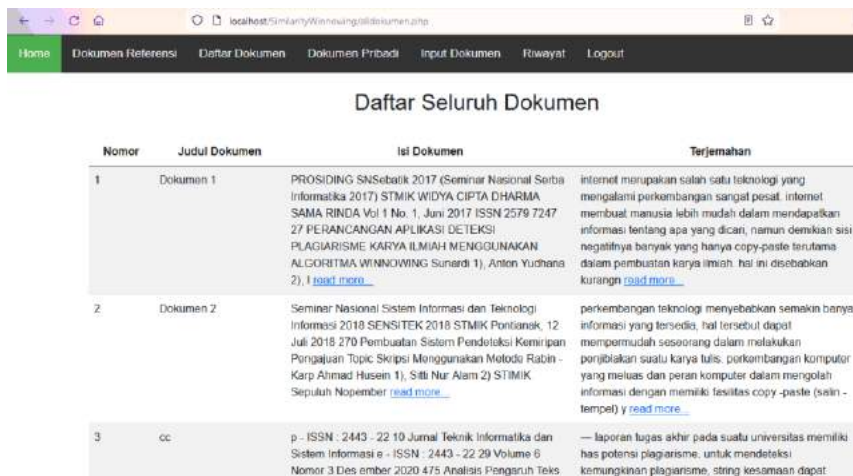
localhost/SimilarityWinnowing/alldokumen.php

Home Dokumen Referensi Daftar Dokumen Dokumen Pribadi Input Dokumen Riwayat Logout

Daftar Seluruh Dokumen

| Nomor | Judul Dokumen | Isi Dokumen | Terjemahan |
|---|---|---|---|
| 1 | Dokumen 1 | PROSIDING SNSebatik 2017 (Seminar Nasional Serba Informatika 2017) STMIK WIDYA CIPTA DHARMA SAMA RINDA Vol 1 No. 1, Juni 2017 ISSN 2579 7247 27 PERANCANGAN APLIKASI DETEKSI PLAGIARISME KARYA ILMIAH MENGGUNAKAN ALGORITMA WINNOWING Sunardi 1), Anton Yudhana 2), I read more... | internet merupakan salah satu teknologi yang mengalami perkembangan sangat pesat. internet membuat manusia lebih mudah dalam mendapatkan informasi tentang apa yang dicari, namun demikian sisi negatifnya banyak yang hanya copy-paste terutama dalam pembuatan karya ilmiah. hal ini disebabkan kurangn read more... |
| 2 | Dokumen 2 | Seminar Nasional Sistem Informasi dan Teknologi Informasi 2018 SENSITEK 2018 STMIK Pontianak, 12 Juli 2018 270 Pembuatan Sistem Pendeteksi Kemiripan Pengajuan Topic Skripsi Menggunakan Metode Rabin - Karp Ahmad Husein 1), Sitti Nur Alam 2) STIMIK Sepuluh Nopember read more... | perkembangan teknologi menyebabkan semakin banya informasi yang tersedia, hal tersebut dapat mempermudah seseorang dalam melakukan penjiblakan suatu karya tulis. perkembangan komputer yang meluas dan peran komputer dalam mengolah informasi dengan memiliki fasilitas copy -paste (salin - tempel) y read more... |
| 3 | cc | p - ISSN : 2443 - 22 10 Jurnal Teknik Informatika dan Sistem Informasi e - ISSN : 2443 - 22 29 Volume 6 Nomor 3 Des ember 2020 475 Analisis Pengaruh Teks | — laporan tugas akhir pada suatu universitas memiliki has potensi plagiarisme. untuk mendeteksi kemungkinan plagiarisme, string kesamaan dapat |